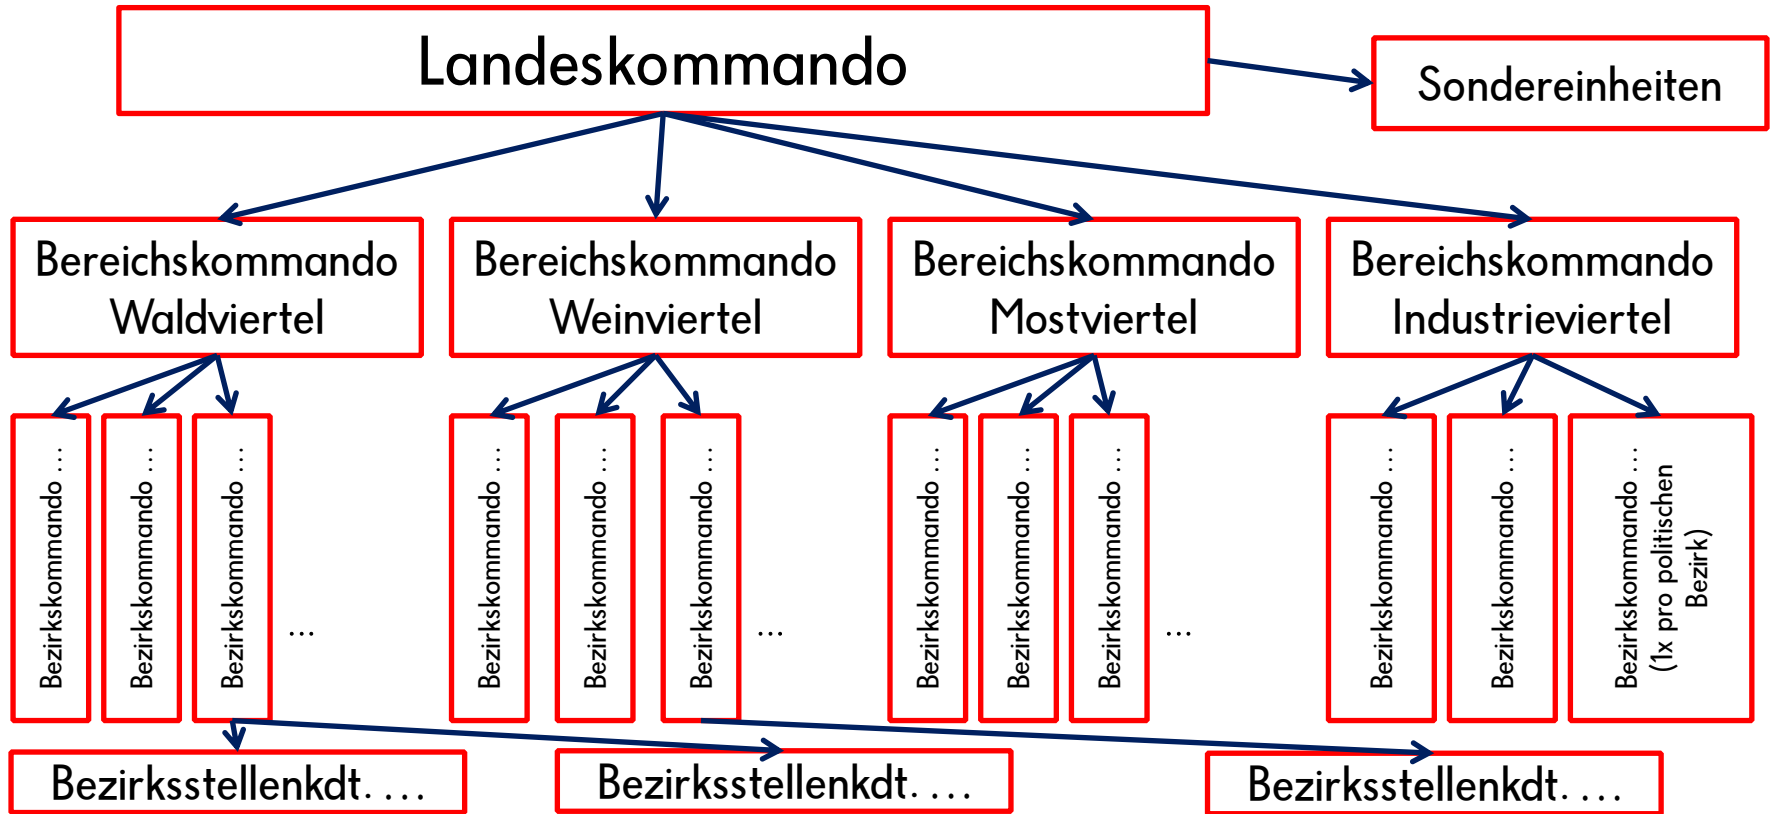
Landeskommando

Sondereinheiten

Bereichskommando Waldviertel

Bereichskommando Weinviertel

Bereichskommando Mostviertel

Bereichskommando Industrieviertel

Bezirkskommando …

Bezirkskommando …

Bezirkskommando …

…

Bezirkskommando …

Bezirkskommando …

Bezirkskommando …

…

Bezirkskommando …

Bezirkskommando …

Bezirkskommando …

…

Bezirkskommando …

Bezirkskommando …

Bezirkskommando … (1x pro politischen Bezirk)

Bezirksstellenkdt. …

Bezirksstellenkdt. …

Bezirksstellenkdt. …